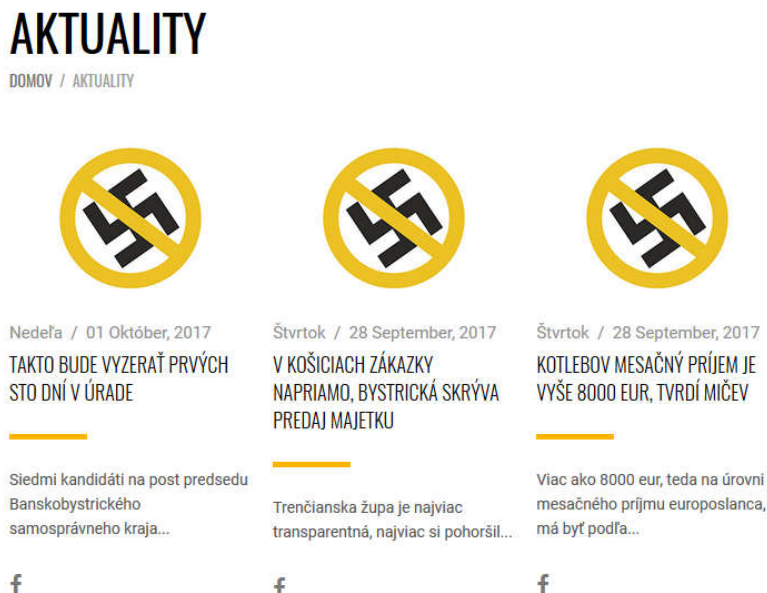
AKTUALITY

DOMOV / AKTUALITY

Nedeľa / 01 Október, 2017

TAKTO BUDE VYZERAŤ PRVÝCH STO DNÍ V ÚRADE

Siedmi kandidáti na post predsedu Banskobystrického samosprávneho kraja...

f

Štvrtok / 28 September, 2017

V KOŠICIACH ZÁKAZKY NAPRIAMO, BYSTRICKÁ SKRÝVA PREDAJ MAJETKU

Trenčianska župa je najviac transparentná, najviac si pohoršil...

f

Štvrtok / 28 September, 2017

KOTLEBOV MESAČNÝ PRÍJEM JE VYŠE 8000 EUR, TVRDÍ MIČEV

Viac ako 8000 eur, teda na úrovni mesačného príjmu europoslanca, má byť podľa...

f